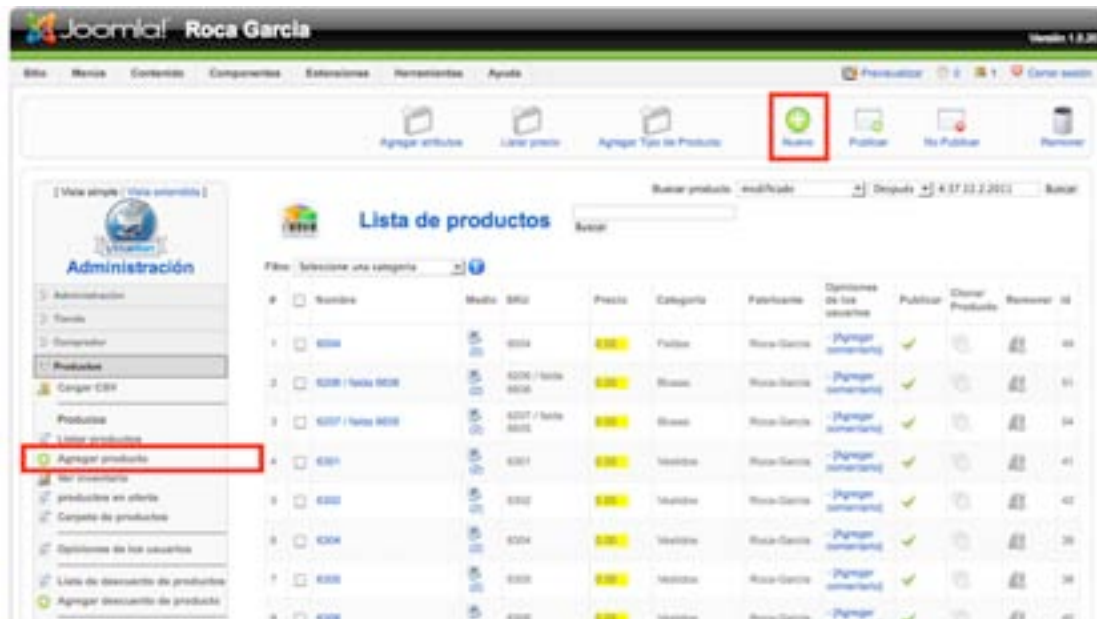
Joomla! Roca Garcia

Versión 1.0.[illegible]

Sitio Menús Contenido Componentes Extensiones Herramientas Ayuda

Previsualizar 0 1 Cerrar sesión

Agregar atributos Listar precio Agregar Tipo de Producto Nuevo Publicar No Publicar Remover

[ Vista simple | Vista extendida ]

Administración

Administración
Tienda
Comprador
Productos
Cargar CSV

Productos
Listar productos
Agregar producto
Ver inventario
productos en oferta
Carpeta de productos

Opiniones de los usuarios

Lista de descuento de productos
Agregar descuento de producto

Lista de productos

Buscar

Buscar producto: modificado Después 4:37 22.2.2011 Buscar

Filtro: Seleccione una categoría

| # | | Nombre | Media | SKU | Precio | Categoría | Fabricante | Opiniones de los usuarios | Publicar | Clonar Producto | Remover | Id |
|---|---|---|---|---|---|---|---|---|---|---|---|---|
| 1 | | 6004 | | 6004 | 0.00 | Faldas | Roca Garcia | [Agregar comentario] | | | | 44 |
| 2 | | 6206 / falda 6606 | | 6206 / falda 6606 | 0.00 | Blusas | Roca Garcia | [Agregar comentario] | | | | 51 |
| 3 | | 6207 / falda 6605 | | 6207 / falda 6605 | 0.00 | Blusas | Roca Garcia | [Agregar comentario] | | | | 54 |
| 4 | | 6301 | | 6301 | 0.00 | Vestidos | Roca Garcia | [Agregar comentario] | | | | 41 |
| 5 | | 6302 | | 6302 | 0.00 | Vestidos | Roca Garcia | [Agregar comentario] | | | | 42 |
| 6 | | 6304 | | 6304 | 0.00 | Vestidos | Roca Garcia | [Agregar comentario] | | | | 39 |
| 7 | | 6305 | | 6305 | 0.00 | Vestidos | Roca Garcia | [Agregar comentario] | | | | 38 |
| 8 | | 6306 | | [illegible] | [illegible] | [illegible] | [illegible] | [Agregar | | | | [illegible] |